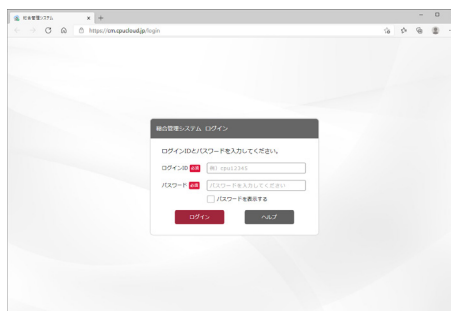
総合管理システム ×
https://cm.cpucloud.jp/login

総合管理システム ログイン

ログインIDとパスワードを入力してください。

ログインID 必須 例) cpu12345

パスワード 必須 パスワードを入力してください

パスワードを表示する

ログイン

ヘルプ